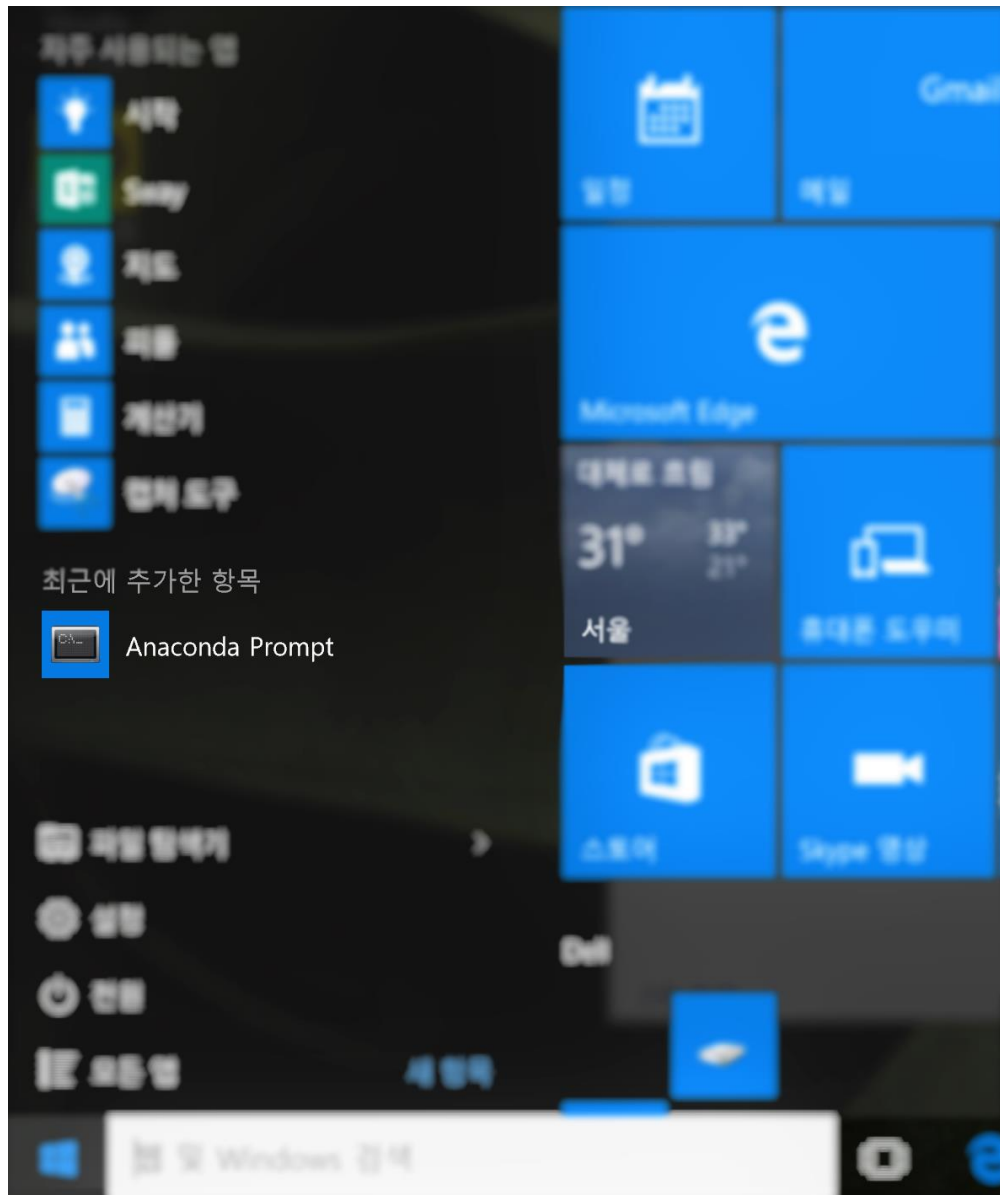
자주 사용되는 앱

시작

Sway

지도

피플

계산기

캡처 도구

최근에 추가한 항목

Anaconda Prompt

파일 탐색기

설정

전원

모든 앱

새 항목

일정

Gmail

메일

Microsoft Edge

대체로 흐림

31°

33°

21°

서울

휴대폰 도우미

스토어

Skype 영상

Dell

웹 및 Windows 검색